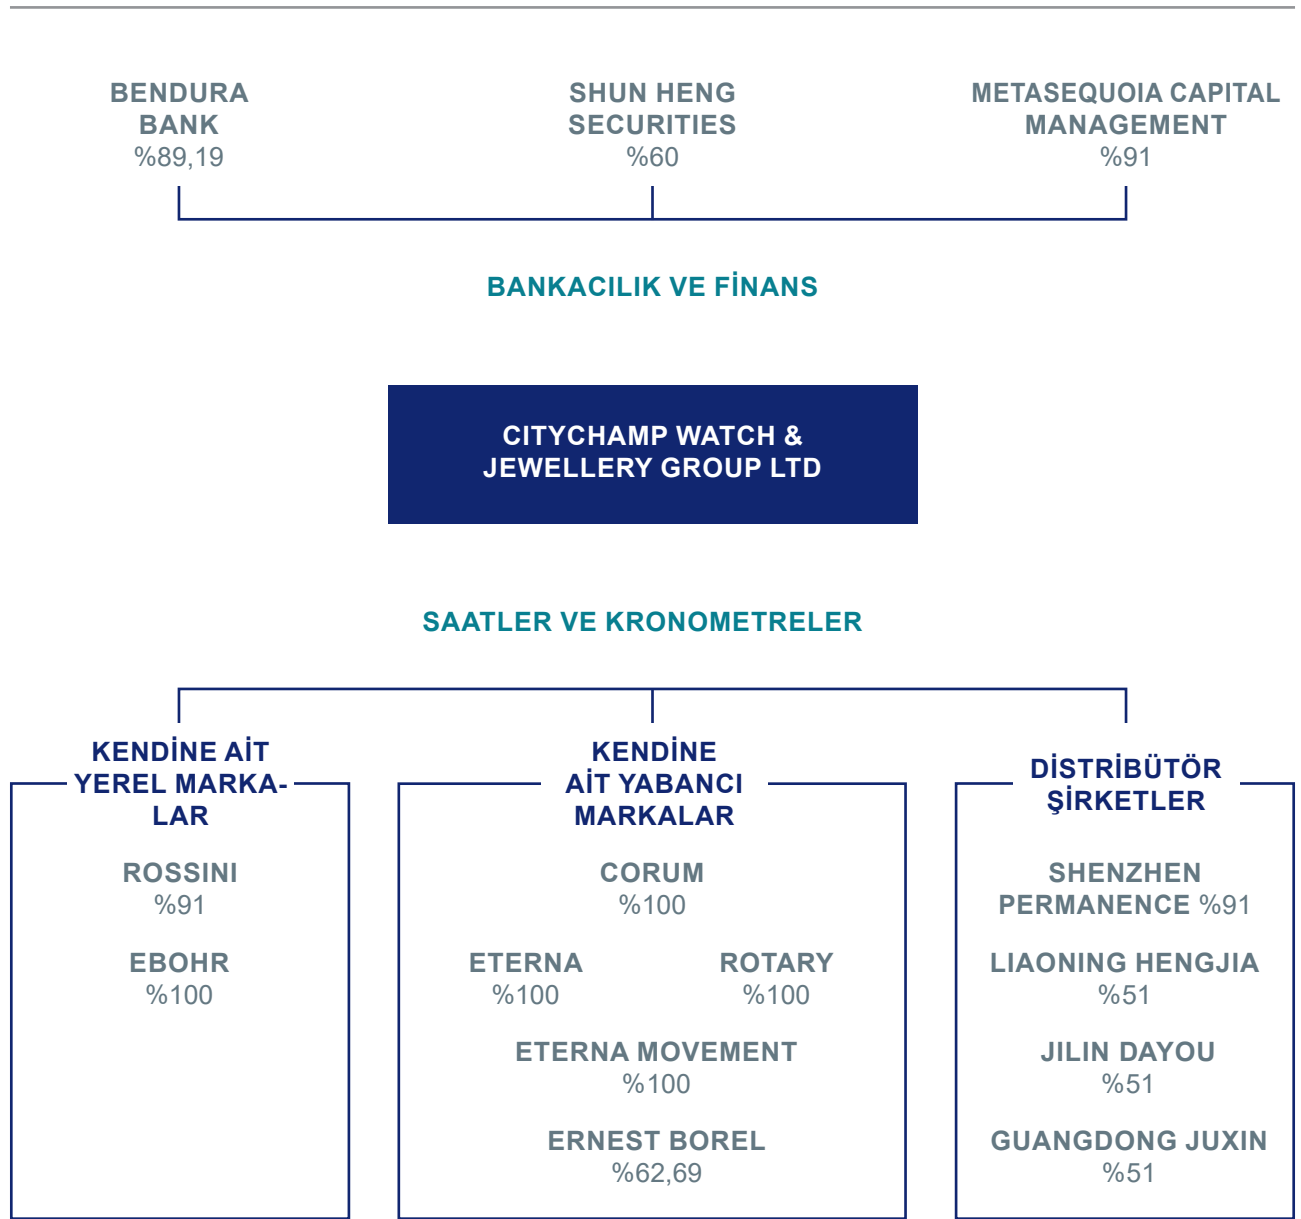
BENDURA BANK
%89,19

SHUN HENG SECURITIES
%60

METASEQUOIA CAPITAL MANAGEMENT
%91

BANKACILIK VE FİNANS

CITYCHAMP WATCH & JEWELLERY GROUP LTD

SAATLER VE KRONOMETRELER

KENDİNE AİT YEREL MARKALAR

ROSSINI
%91

EBOHR
%100

KENDİNE AİT YABANCI MARKALAR

CORUM
%100

ETERNA
%100

ROTARY
%100

ETERNA MOVEMENT
%100

ERNEST BOREL
%62,69

DİSTRİBÜTÖR ŞİRKETLER

SHENZHEN PERMANENCE %91

LIAONING HENGJIA
%51

JILIN DAYOU
%51

GUANGDONG JUXIN
%51